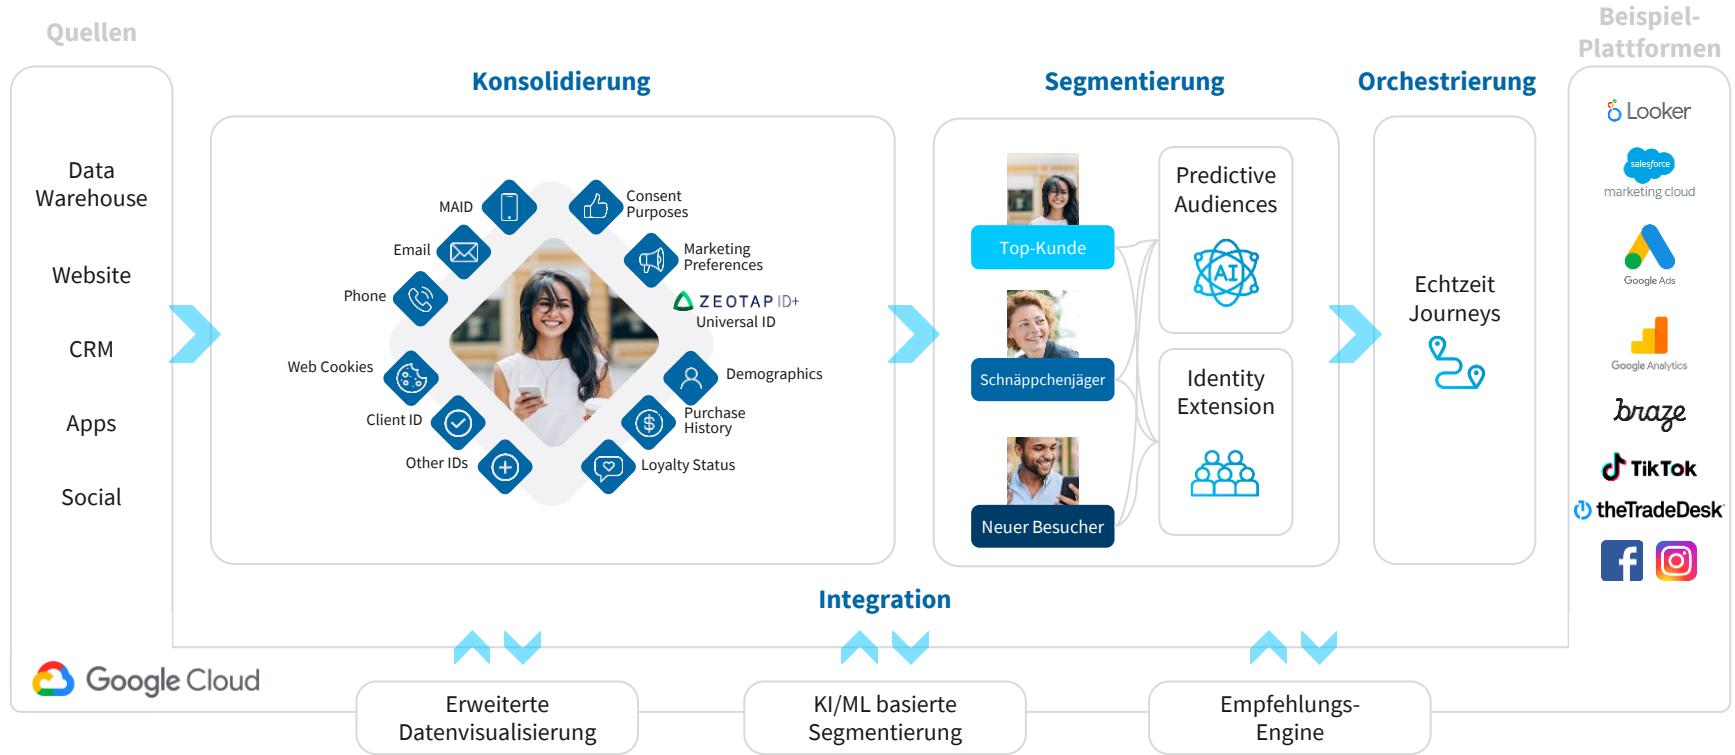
Quellen

Data Warehouse

Website

CRM

Apps

Social

Konsolidierung

MAID

Consent Purposes

Email

Marketing Preferences

Phone

ZEOTAP ID+ Universal ID

Web Cookies

Demographics

Client ID

Purchase History

Other IDs

Loyalty Status

Segmentierung

Top-Kunde

Schnäppchenjäger

Neuer Besucher

Predictive Audiences

AI

Identity Extension

Orchestrierung

Echtzeit Journeys

Beispiel-Plattformen

Looker

salesforce marketing cloud

Google Ads

Google Analytics

braze

TikTok

theTradeDesk

Integration

Google Cloud

Erweiterte Datenvisualisierung

KI/ML basierte Segmentierung

Empfehlungs-Engine